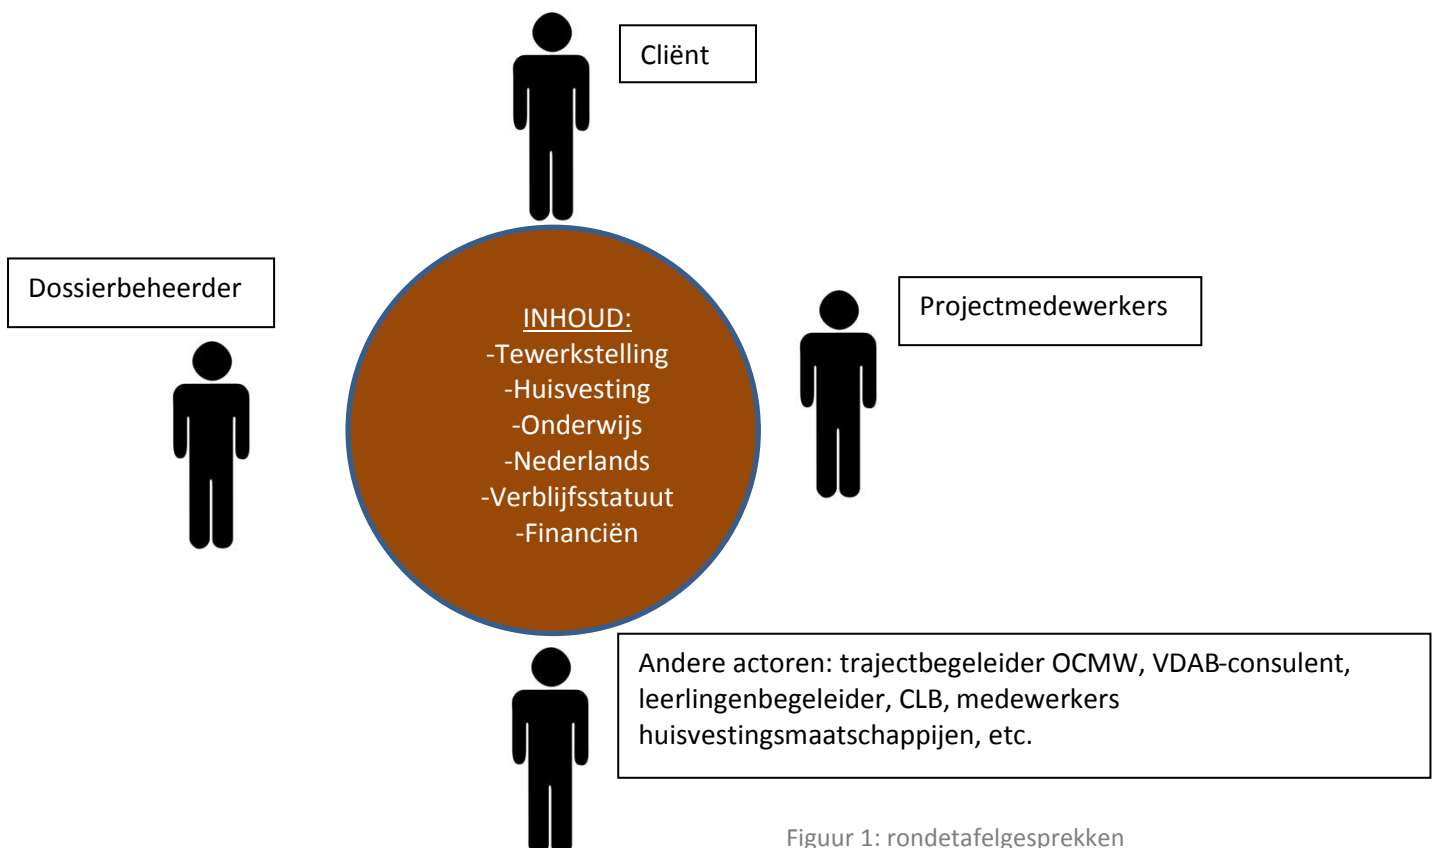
Cliënt

Dossierbeheerder

INHOUD:
-Tewerkstelling
-Huisvesting
-Onderwijs
-Nederlands
-Verblijfsstatuut
-Financiën

Projectmedewerkers

Andere actoren: trajectbegeleider OCMW, VDAB-consulent, leerlingenbegeleider, CLB, medewerkers huisvestingsmaatschappijen, etc.

Figuur 1: rondetafelgesprekken